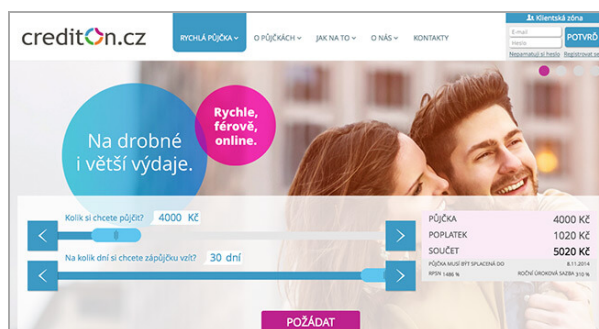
crediton.cz

RYCHLÁ PŮJČKA O PŮJČKÁCH JAK NA TO O NÁS KONTAKTY

Klientská zóna
E-mail
Heslo
POTVRD
Nepamatuji si heslo Registrovat se

Na drobné i větší výdaje.

Rychle, férově, online.

Kolik si chcete půjčit? 4000 Kč

Na kolik dní si chcete zápůjčku vzít? 30 dní

PŮJČKA 4000 Kč
POPLATEK 1020 Kč
SOUČET 5020 Kč
PŮJČKA MUSÍ BÝT SPLACENA DO 8.11.2014
RPSN 1486 % ROČNÍ ÚROKOVÁ SAZBA 310 %

POŽÁDAT